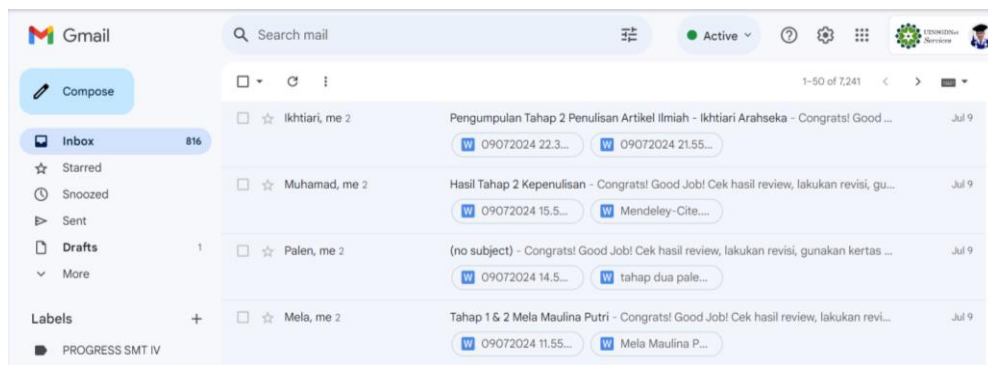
Gmail

Search mail

Active

UINSGDNet Services

Compose

Inbox 816
Starred
Snoozed
Sent
Drafts 1
More

Labels +
PROGRESS SMT IV

1–50 of 7,241

Ikhtiari, me 2 — Pengumpulan Tahap 2 Penulisan Artikel Ilmiah - Ikhtiari Arahseka - Congrats! Good ... — Jul 9
09072024 22.3... | 09072024 21.55...

Muhamad, me 2 — Hasil Tahap 2 Kepenulisan - Congrats! Good Job! Cek hasil review, lakukan revisi, gu... — Jul 9
09072024 15.5... | Mendeley-Cite...

Palen, me 2 — (no subject) - Congrats! Good Job! Cek hasil review, lakukan revisi, gunakan kertas ... — Jul 9
09072024 14.5... | tahap dua pale...

Mela, me 2 — Tahap 1 & 2 Mela Maulina Putri - Congrats! Good Job! Cek hasil review, lakukan revi... — Jul 9
09072024 11.55... | Mela Maulina P...